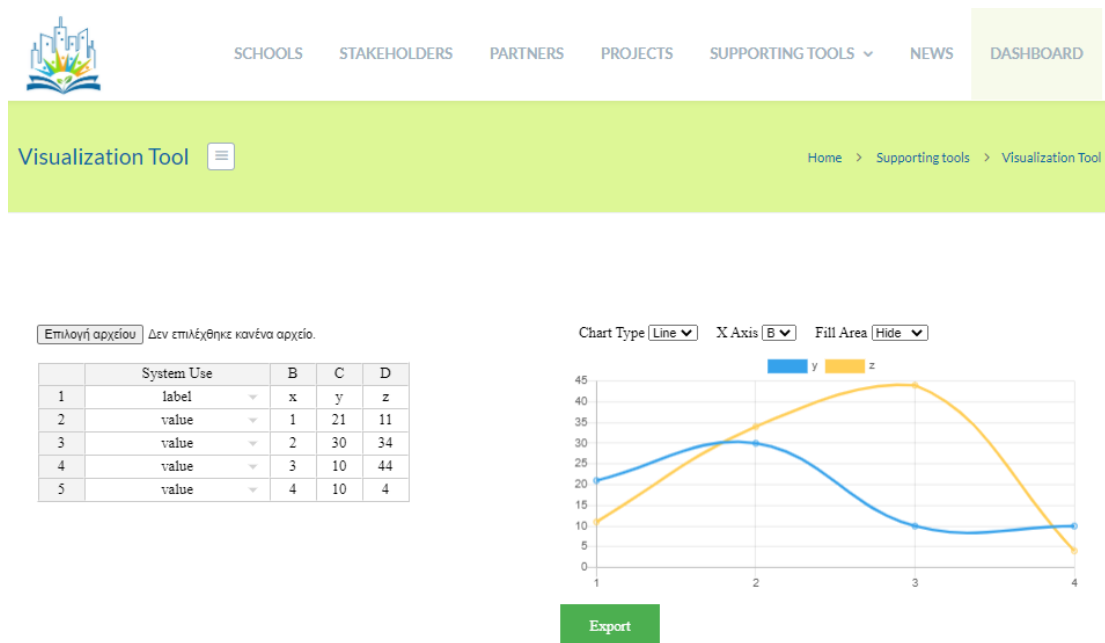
SCHOOLS STAKEHOLDERS PARTNERS PROJECTS SUPPORTING TOOLS DASHBOARD NEWS

Visualization Tool

Home > Supporting tools > Visualization Tool

Επιλογή αρχείου Δεν επιλέχθηκε κανένα αρχείο.

| | System Use | B | C | D |
|---|---|---|---|---|
| 1 | label | x | y | z |
| 2 | value | 1 | 21 | 11 |
| 3 | value | 2 | 30 | 34 |
| 4 | value | 3 | 10 | 44 |
| 5 | value | 4 | 10 | 4 |

Chart Type Line X Axis B Fill Area Hide

y z

45
40
35
30
25
20
15
10
5
0

1 2 3 4

Export